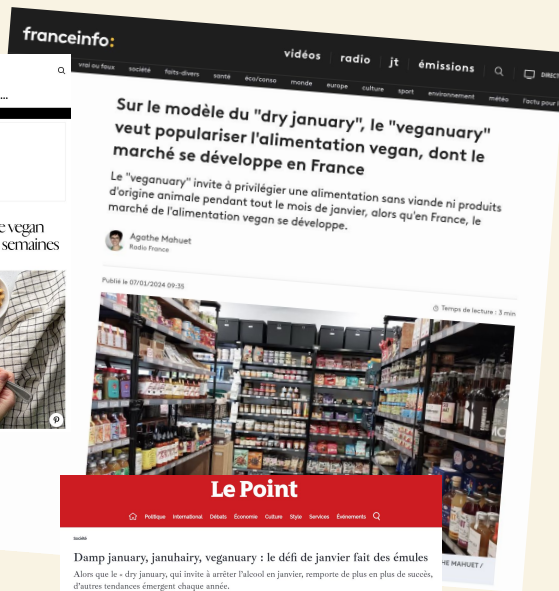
franceinfo:

vidéos | radio | jt | émissions

DIRECT

vrai ou faux société faits-divers santé éco/conso monde europe culture sport environnement météo factu pour l

Sur le modèle du "dry january", le "veganuary" veut populariser l'alimentation vegan, dont le marché se développe en France

Le "veganuary" invite à privilégier une alimentation sans viande ni produits d'origine animale pendant tout le mois de janvier, alors qu'en France, le marché de l'alimentation vegan se développe.

Agathe Mahuet
Radio France

Publié le 07/01/2024 09:35

Temps de lecture : 3 min

MAHUET /

...

e vegan
semaines

Le Point

Politique International Débats Économie Culture Style Services Événements

Société

Damp january, januhairy, veganuary : le défi de janvier fait des émules

Alors que le « dry january, qui invite à arrêter l'alcool en janvier, remporte de plus en plus de succès, d'autres tendances émergent chaque année.